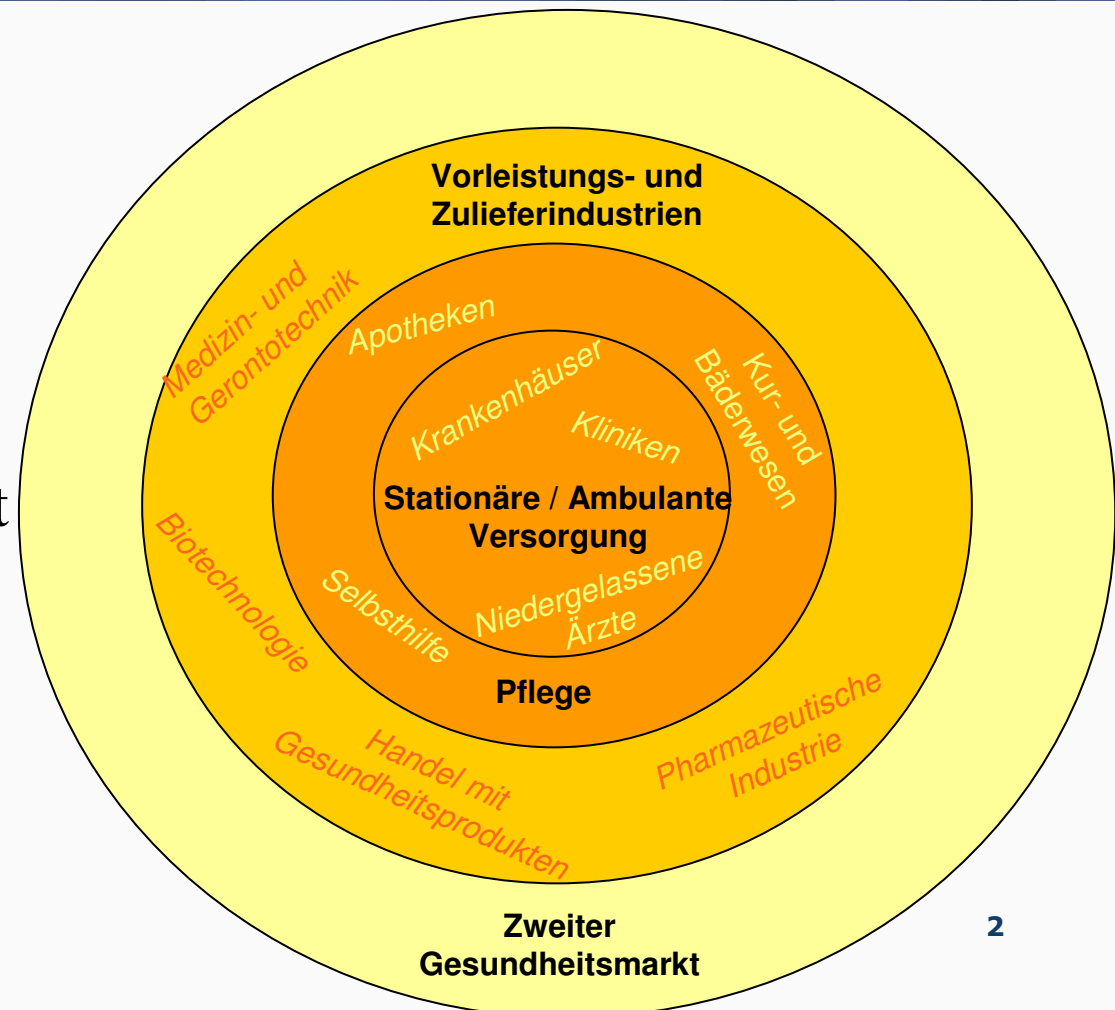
Vorleistungs- und Zulieferindustrien

Medizin- und Gerontotechnik

Apotheken

Kur- und Bäderwesen

Krankenhäuser

Kliniken

Stationäre / Ambulante Versorgung

Niedergelassene Ärzte

Selbsthilfe

Pflege

Biotechnologie

Handel mit Gesundheitsprodukten

Pharmazeutische Industrie

Zweiter Gesundheitsmarkt

2

t